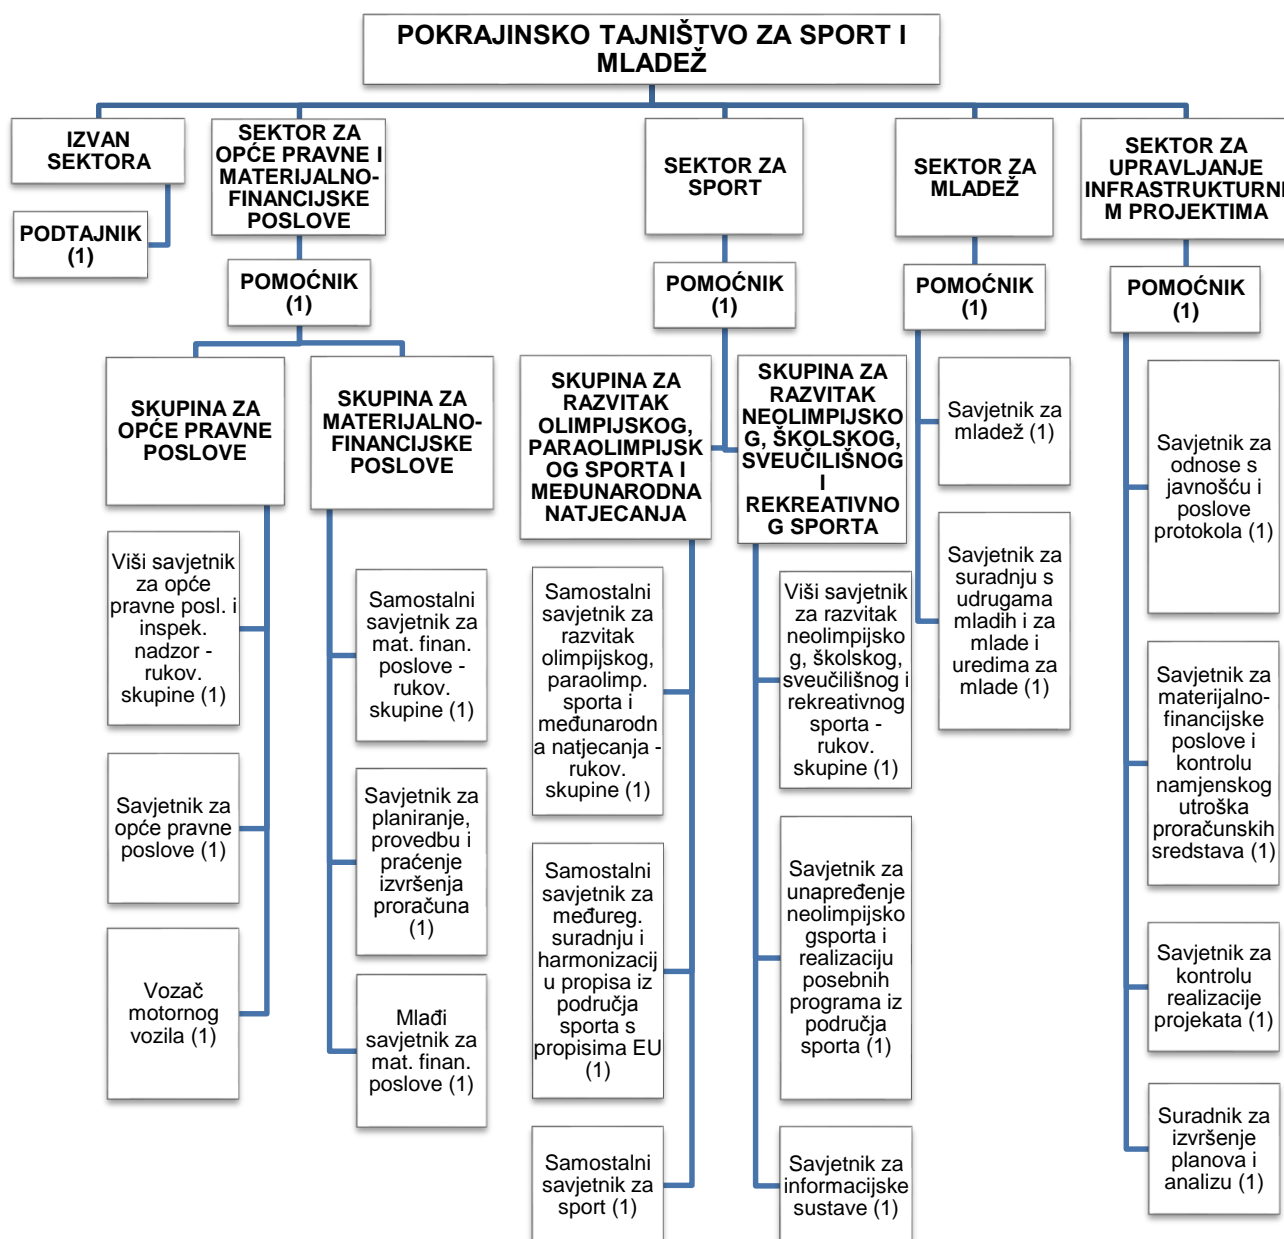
POKRAJINSKO TAJNIŠTVO ZA SPORT I MLADEŽ

IZVAN SEKTORA

PODTAJNIK (1)

SEKTOR ZA OPĆE PRAVNE I MATERIJALNO-FINANCIJSKE POSLOVE

POMOĆNIK (1)

SKUPINA ZA OPĆE PRAVNE POSLOVE

Viši savjetnik za opće pravne posl. i inspek. nadzor - rukov. skupine (1)

Savjetnik za opće pravne poslove (1)

Vozač motornog vozila (1)

SKUPINA ZA MATERIJALNO-FINANCIJSKE POSLOVE

Samostalni savjetnik za mat. finan. poslove - rukov. skupine (1)

Savjetnik za planiranje, provedbu i praćenje izvršenja proračuna (1)

Mlađi savjetnik za mat. finan. poslove (1)

SEKTOR ZA SPORT

POMOĆNIK (1)

SKUPINA ZA RAZVITAK OLIMPIJSKOG, PARAOLIMPIJSKOG SPORTA I MEĐUNARODNA NATJECANJA

Samostalni savjetnik za razvitak olimpijskog, paraolimp. sporta i međunarodna natjecanja - rukov. skupine (1)

Samostalni savjetnik za međureg. suradnju i harmonizaciju propisa iz područja sporta s propisima EU (1)

Samostalni savjetnik za sport (1)

SKUPINA ZA RAZVITAK NEOLIMPIJSKOG, ŠKOLSKOG, SVEUČILIŠNOG I REKREATIVNOG SPORTA

Viši savjetnik za razvitak neolimpijskog, školskog, sveučilišnog i rekreativnog sporta - rukov. skupine (1)

Savjetnik za unapređenje neolimpijskogsporta i realizaciju posebnih programa iz područja sporta (1)

Savjetnik za informacijske sustave (1)

SEKTOR ZA MLADEŽ

POMOĆNIK (1)

Savjetnik za mladež (1)

Savjetnik za suradnju s udrugama mladih i za mlade i uredima za mlade (1)

SEKTOR ZA UPRAVLJANJE INFRASTRUKTURNIM PROJEKTIMA

POMOĆNIK (1)

Savjetnik za odnose s javnošću i poslove protokola (1)

Savjetnik za materijalno-financijske poslove i kontrolu namjenskog utroška proračunskih sredstava (1)

Savjetnik za kontrolu realizacije projekata (1)

Suradnik za izvršenje planova i analizu (1)